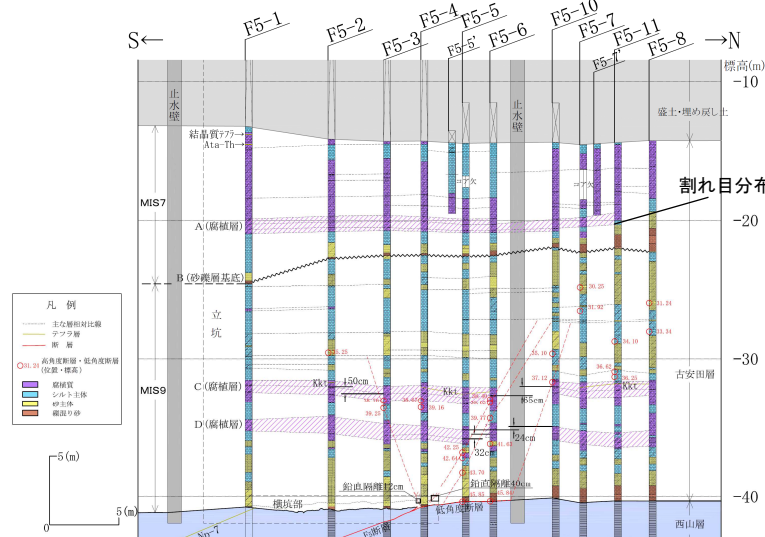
S←

F5-1

F5-2

F5-3

F5-4

F5-5

F5-5'

F5-6

F5-10

F5-7

F5-7'

F5-11

F5-8

→N

標高(m)

-10

止水壁

止水壁

盛土・埋め戻し土

結晶質テフラ
Ata-Th

コア欠

コア欠

割れ目分布

MIS7

A (腐植層)

-20

B (砂礫層基底)

立

坑

凡 例

主な層相対比線

テフラ層

断 層

高角度断層・低角度断層 (位置・標高)

腐植質

シルト主体

砂主体

礫混り砂

MIS9

-30

古安田層

C (腐植層)

Kkt

150cm

Kkt

55cm

Kkt

D (腐植層)

24cm

32cm

5(m)

鉛直隔離12cm

鉛直隔離10cm

-40

5(m)

0

横坑部

低角度断層

西山層

F3断層